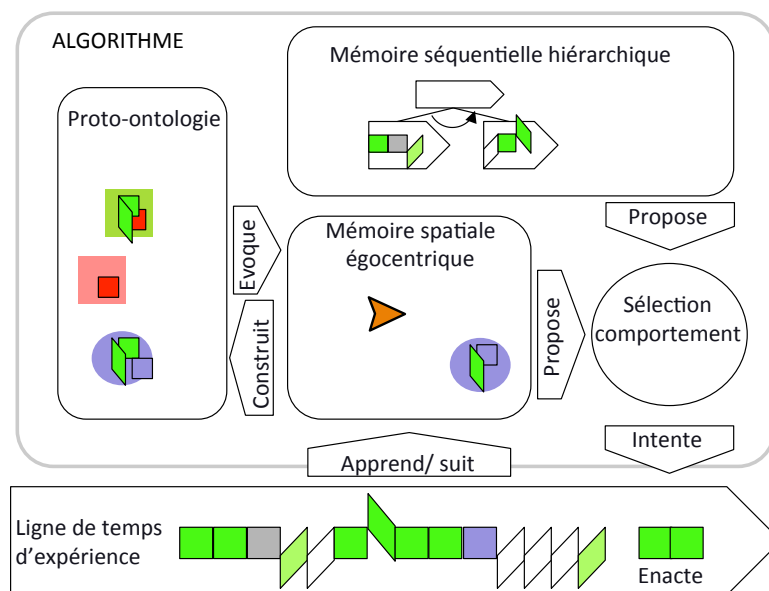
ALGORITHME

Mémoire séquentielle hiérarchique

Proto-ontologie

Evoque

Construit

Mémoire spatiale égocentrique

Propose

Propose

Sélection comportement

Intente

Apprend/ suit

Ligne de temps d'expérience

Enacte